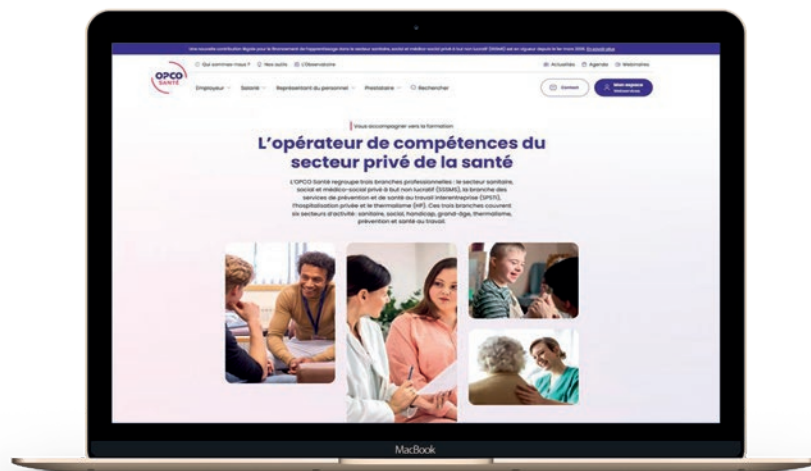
Une nouvelle contribution légale pour le financement de l'apprentissage dans le secteur sanitaire, social et médico-social privé à but non lucratif (SSSMS) est en vigueur depuis le 1er mars 2025. En savoir plus

Qui sommes-nous ? Nos outils L'Observatoire

Actualités Agenda Webinaires

OPCO SANTÉ

Employeur Salarié Représentant du personnel Prestataire Rechercher

Contact

Mon espace

Vous accompagner vers la formation

L'opérateur de compétences du secteur privé de la santé

L'OPCO Santé regroupe trois branches professionnelles : le secteur sanitaire, social et médico-social privé à but non lucratif (SSSMS), la branche des services de prévention et de santé au travail interentreprise (SPSTI), l'hospitalisation privée et le thermalisme (HP). Ces trois branches couvrent six secteurs d'activité : sanitaire, social, handicap, grand-âge, thermalisme, prévention et santé au travail.

MacBook